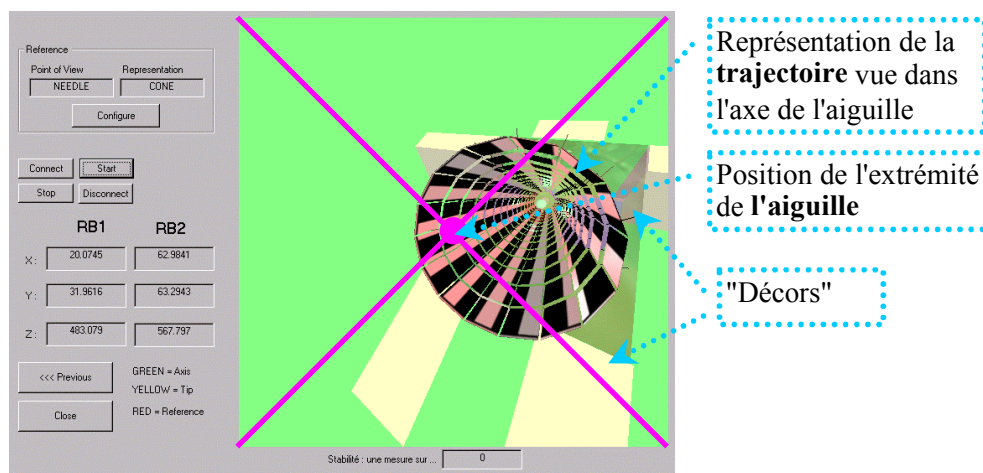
Reference
Point of View NEEDLE
Representation CONE
Configure

Connect
Start
Stop
Disconnect

| | RB1 | RB2 |
|---|---|---|
| X: | 20.0745 | 62.9841 |
| Y: | 31.9616 | 63.2943 |
| Z: | 483.079 | 567.797 |

<<< Previous
Close

GREEN = Axis
YELLOW = Tip
RED = Reference

Stabilité : une mesure sur ... 0

Représentation de la **trajectoire** vue dans l'axe de l'aiguille

Position de l'extrémité de **l'aiguille**

"Décors"